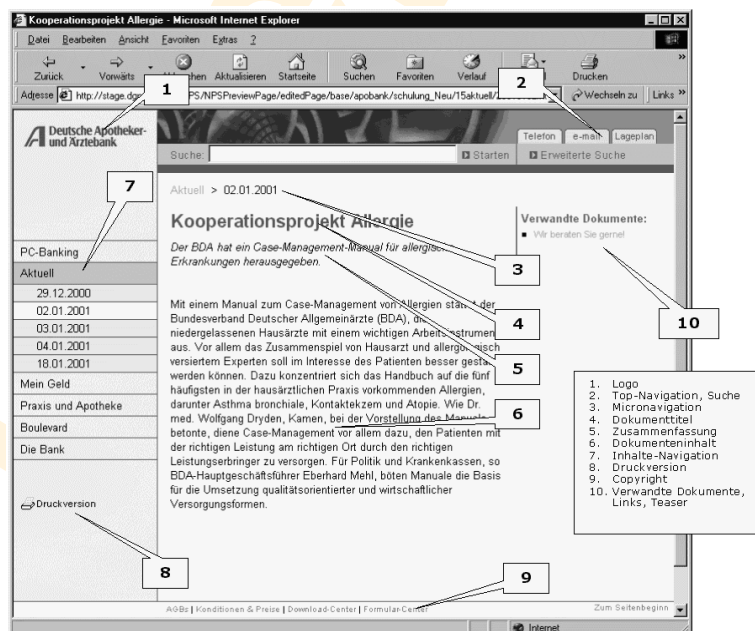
Kooperationsprojekt Allergie - Microsoft Internet Explorer

Datei Bearbeiten Ansicht Favoriten Extras ?

Zurück Vorwärts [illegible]chen Aktualisieren Startseite Suchen Favoriten Verlauf Drucken

Adresse http://stage.do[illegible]PS/NPSPreviewPage/editedPage/base/apobank/schulung_Neu/15aktuell/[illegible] Wechseln zu Links

1

2

Deutsche Apotheker- und Ärztebank

Telefon e-mail Lageplan

Suche: Starten Erweiterte Suche

7

Aktuell > 02.01.2001

Kooperationsprojekt Allergie

Der BDA hat ein Case-Management-Manual für allergisc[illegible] Erkrankungen herausgegeben.

Verwandte Dokumente:

Wir beraten Sie gerne!

3

4

5

6

10

PC-Banking
Aktuell
29.12.2000
02.01.2001
03.01.2001
04.01.2001
18.01.2001
Mein Geld
Praxis und Apotheke
Boulevard
Die Bank

Mit einem Manual zum Case-Management von Allergien stan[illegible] der Bundesverband Deutscher Allgemeinärzte (BDA), d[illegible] niedergelassenen Hausärzte mit einem wichtigen Arbeits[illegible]strumen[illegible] aus. Vor allem das Zusammenspiel von Hausarzt und allergo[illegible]isch versiertem Experten soll im Interesse des Patienten besser gesta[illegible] werden können. Dazu konzentriert sich das Handbuch auf die fünf häufigsten in der hausärztlichen Praxis vorkommenden Allergien, darunter Asthma bronchiale, Kontaktekzem und Atopie. Wie Dr. med. Wolfgang Dryden, Kamen, bei der Vorstellung des Manuals betonte, diene Case-Management vor allem dazu, den Patienten mit der richtigen Leistung am richtigen Ort durch den richtigen Leistungserbringer zu versorgen. Für Politik und Krankenkassen, so BDA-Hauptgeschäftsführer Eberhard Mehl, böten Manuale die Basis für die Umsetzung qualitätsorientierter und wirtschaftlicher Versorgungsformen.

1. Logo
2. Top-Navigation, Suche
3. Micronavigation
4. Dokumenttitel
5. Zusammenfassung
6. Dokumenteninhalt
7. Inhalte-Navigation
8. Druckversion
9. Copyright
10. Verwandte Dokumente, Links, Teaser

Druckversion

8

9

AGBs | Konditionen & Preise | Download-Center | Formular-Center

Zum Seitenbeginn

Internet